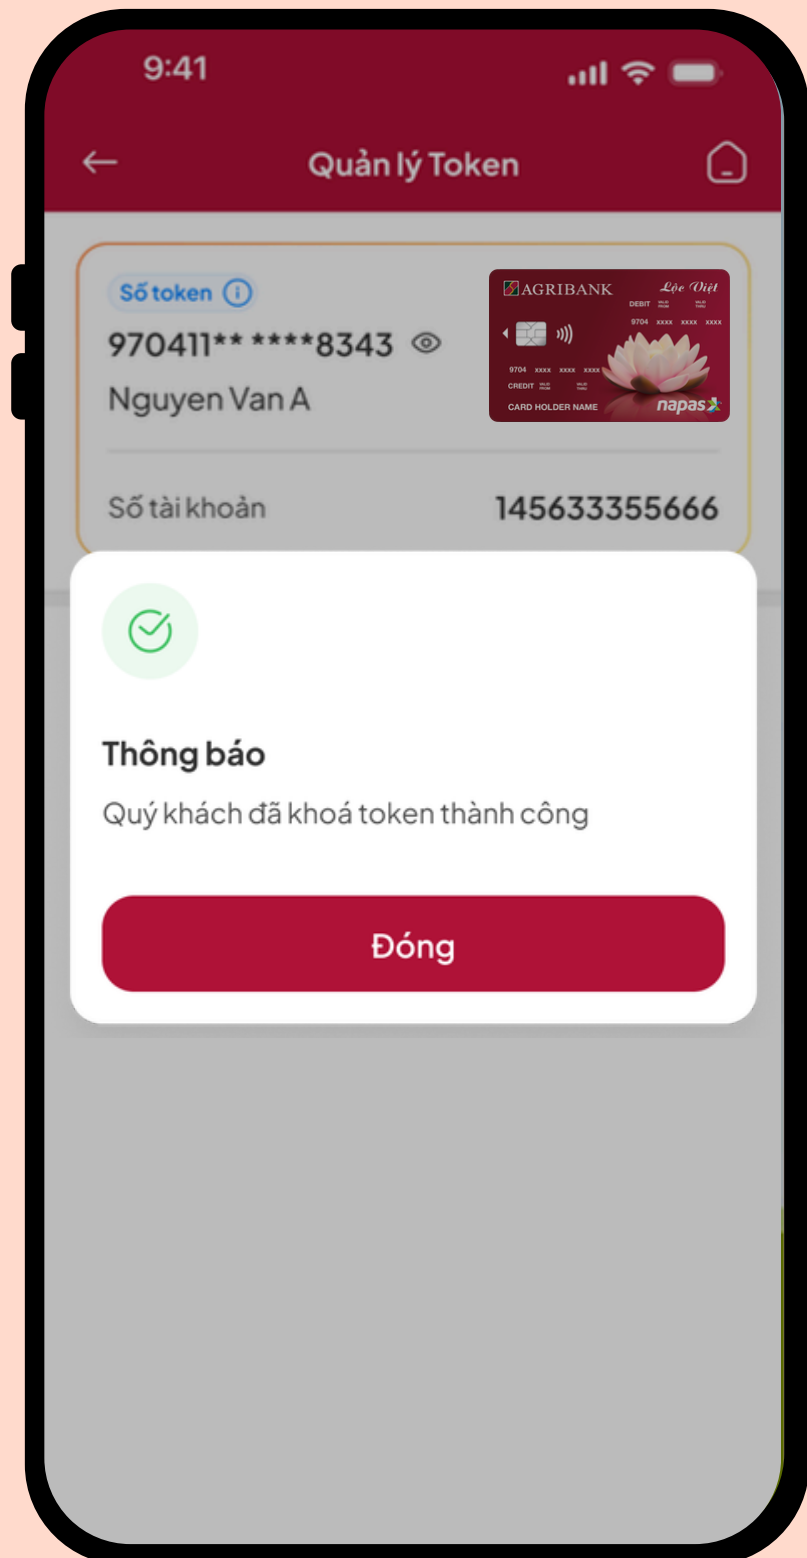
9:41

Quản lý Token

Số token

970411** ****8343

Nguyen Van A

AGRIBANK Lộc Việt DEBIT 9704 xxxx xxxx xxxx 9704 xxxx xxxx xxxx CREDIT CARD HOLDER NAME napas

Số tài khoản 145633355666

Thông báo

Quý khách đã khoá token thành công

Đóng